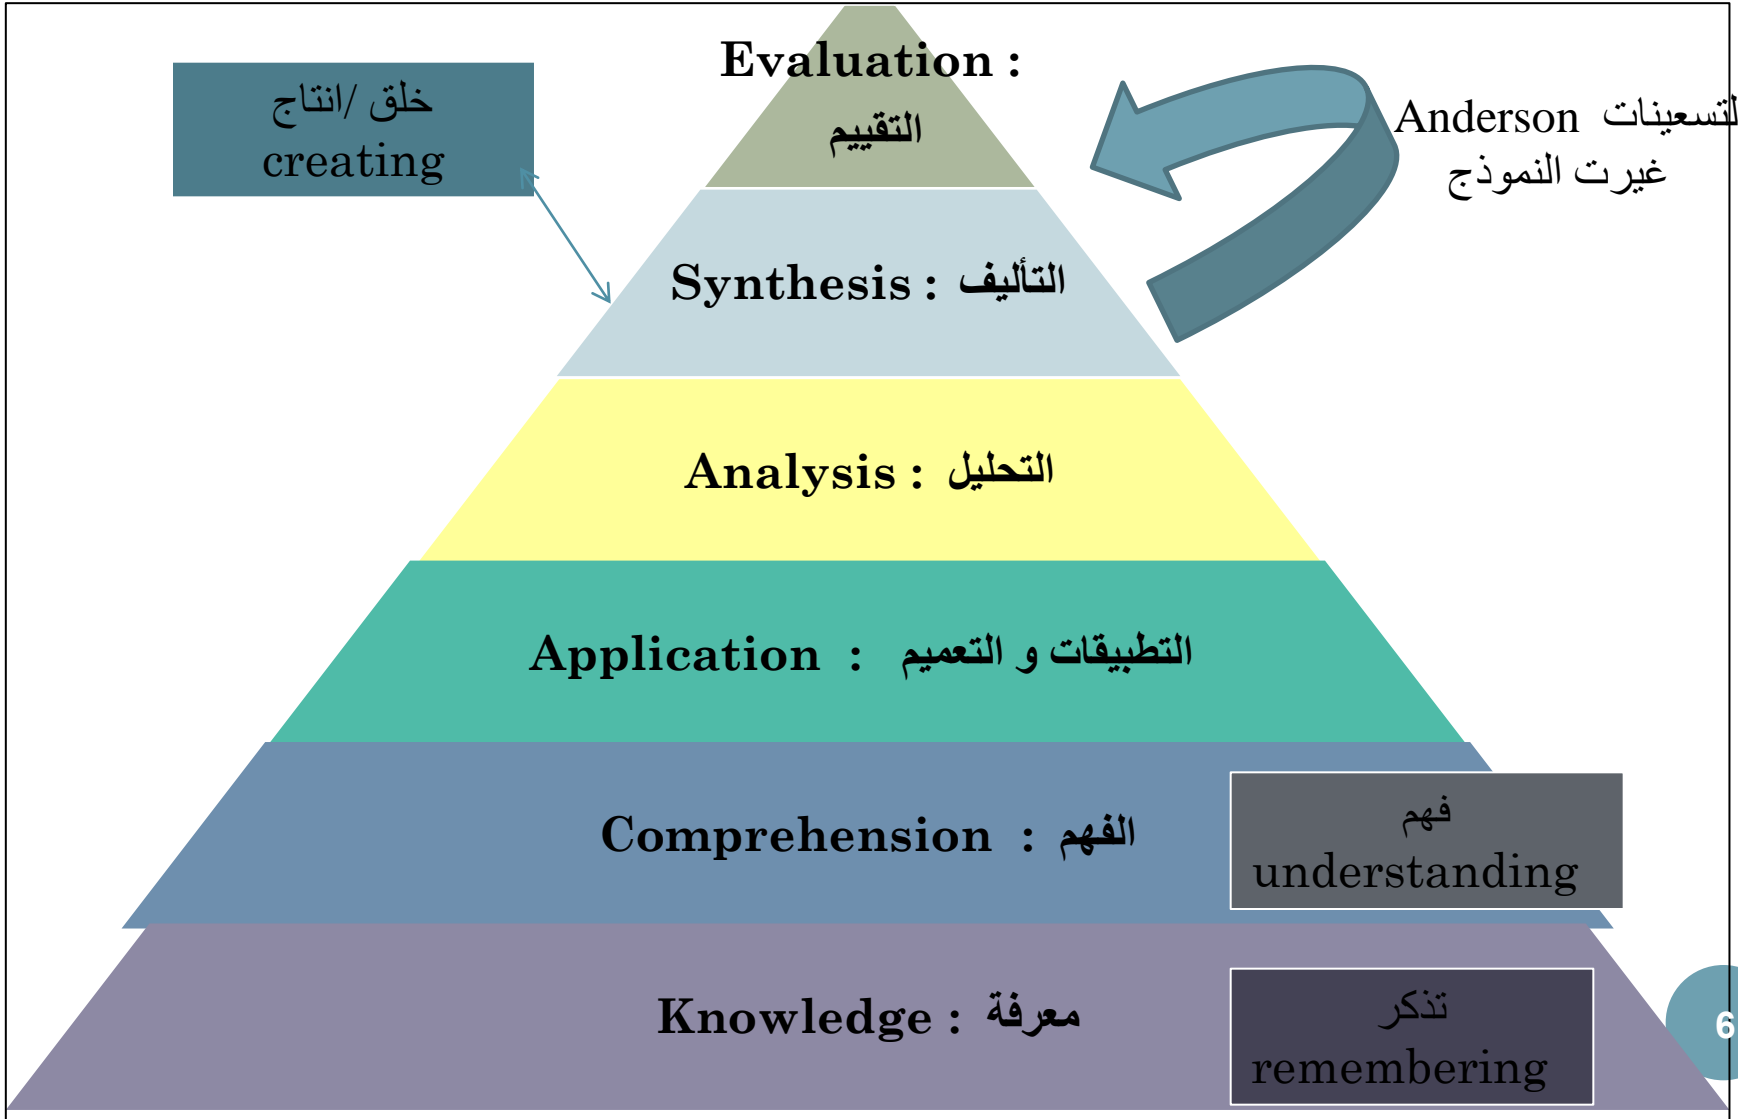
Evaluation :
التقييم

خلق /انتاج
creating

لتسعينات Anderson
غيرت النموذج

Synthesis : التأليف

Analysis : التحليل

Application : التطبيقات و التعميم

Comprehension : الفهم

فهم
understanding

Knowledge : معرفة

تذكر
remembering

6